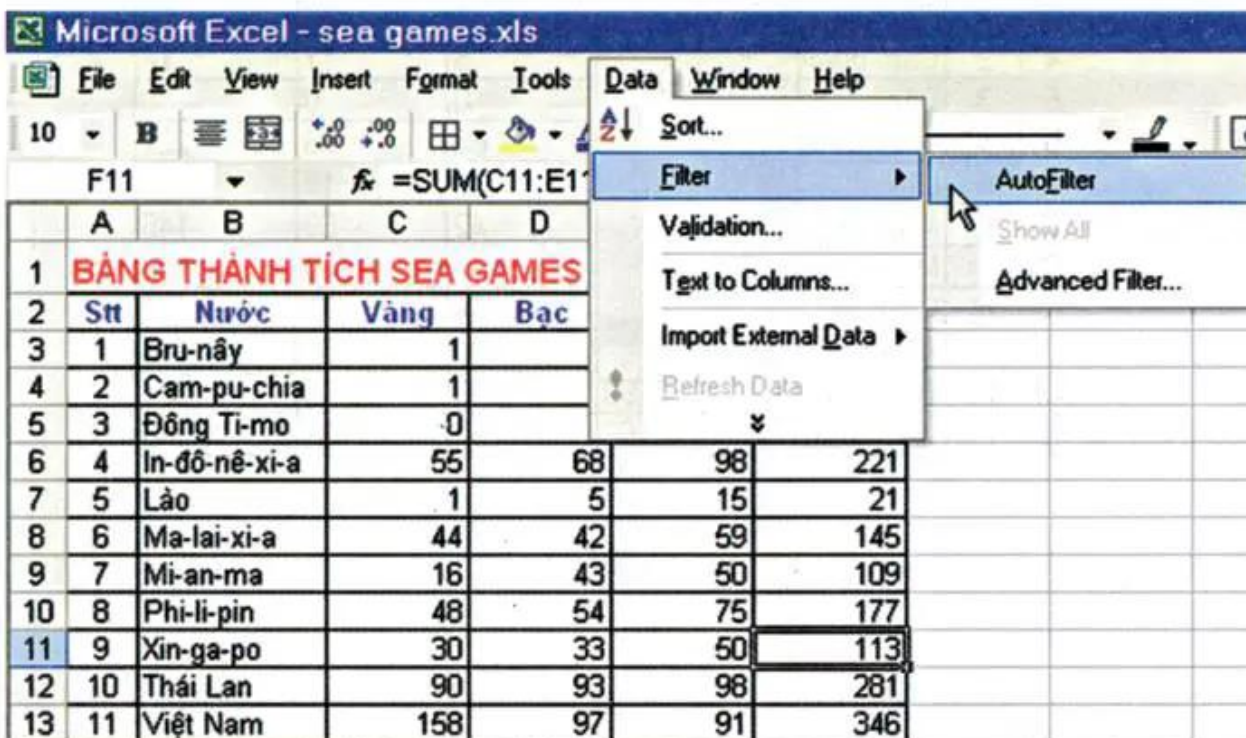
Microsoft Excel - sea games.xls

File Edit View Insert Format Tools Data Window Help

10 B

F11 $f_x$ =SUM(C11:E1

Sort...
Filter
Validation...
Text to Columns...
Import External Data
Refresh Data

AutoFilter
Show All
Advanced Filter...

| | A | B | C | D | | |
|---|---|---|---|---|---|---|
| 1 | BẢNG THÀNH TÍCH SEA GAMES | | | | | |
| 2 | Stt | Nước | Vàng | Bạc | | |
| 3 | 1 | Bru-nây | 1 | | | |
| 4 | 2 | Cam-pu-chia | 1 | | | |
| 5 | 3 | Đông Ti-mo | 0 | | | |
| 6 | 4 | In-đô-nê-xi-a | 55 | 68 | 98 | 221 |
| 7 | 5 | Lào | 1 | 5 | 15 | 21 |
| 8 | 6 | Ma-lai-xi-a | 44 | 42 | 59 | 145 |
| 9 | 7 | Mi-an-ma | 16 | 43 | 50 | 109 |
| 10 | 8 | Phi-li-pin | 48 | 54 | 75 | 177 |
| 11 | 9 | Xin-ga-po | 30 | 33 | 50 | 113 |
| 12 | 10 | Thái Lan | 90 | 93 | 98 | 281 |
| 13 | 11 | Việt Nam | 158 | 97 | 91 | 346 |